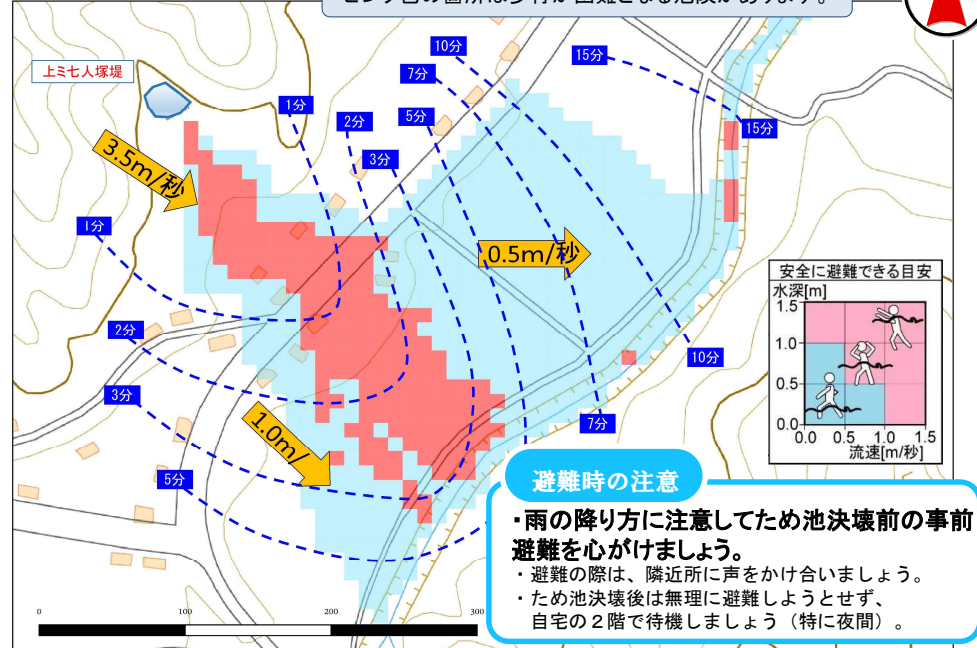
上ミ七人塚堤

3.5m/秒

1.0m/

0.5m/秒

1分
1分
2分
2分
3分
3分
5分
5分
7分
7分
10分
10分
15分
15分

安全に避難できる目安
水深[m]
1.5
1.0
0.5
0.0
0.0 0.5 1.0 1.5
流速[m/秒]

避難時の注意
・雨の降り方に注意してため池決壊前の事前避難を心がけましょう。
・避難の際は、隣近所に声をかけ合いましょう。
・ため池決壊後は無理に避難しようとせず、自宅の２階で待機しましょう（特に夜間）。

0
100
200
300